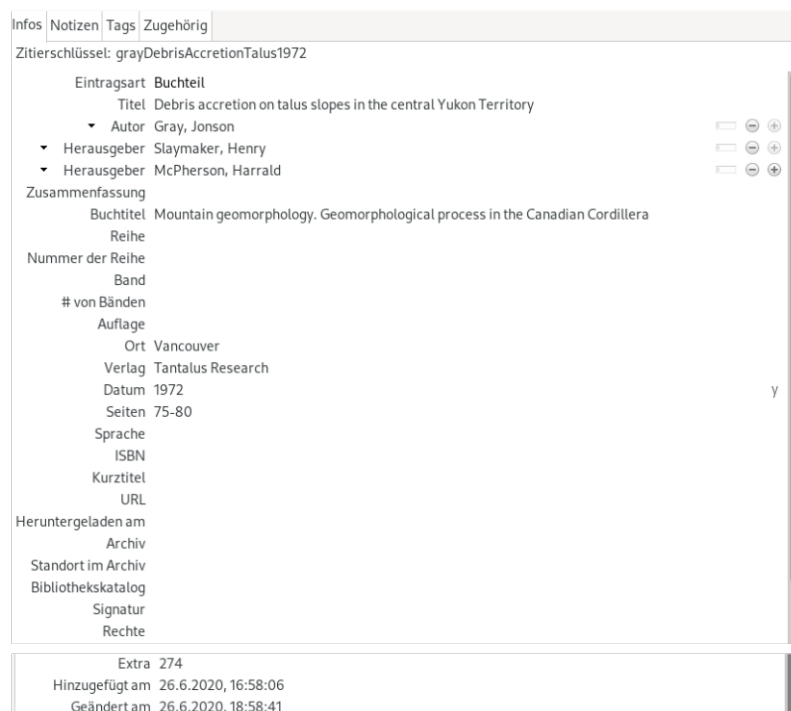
Infos Notizen Tags Zugehörig

Zitierschlüssel: grayDebrisAccretionTalus1972

| | |
|---|---|
| Eintragsart | Buchteil |
| Titel | Debris accretion on talus slopes in the central Yukon Territory |
| Autor | Gray, Jonson |
| Herausgeber | Slaymaker, Henry |
| Herausgeber | McPherson, Harrald |
| Zusammenfassung | |
| Buchtitel | Mountain geomorphology. Geomorphological process in the Canadian Cordillera |
| Reihe | |
| Nummer der Reihe | |
| Band | |
| # von Bänden | |
| Auflage | |
| Ort | Vancouver |
| Verlag | Tantalus Research |
| Datum | 1972 y |
| Seiten | 75-80 |
| Sprache | |
| ISBN | |
| Kurztitel | |
| URL | |
| Heruntergeladen am | |
| Archiv | |
| Standort im Archiv | |
| Bibliothekskatalog | |
| Signatur | |
| Rechte | |

Extra 274
Hinzugefügt am 26.6.2020, 16:58:06
Geändert am 26.6.2020, 18:58:41